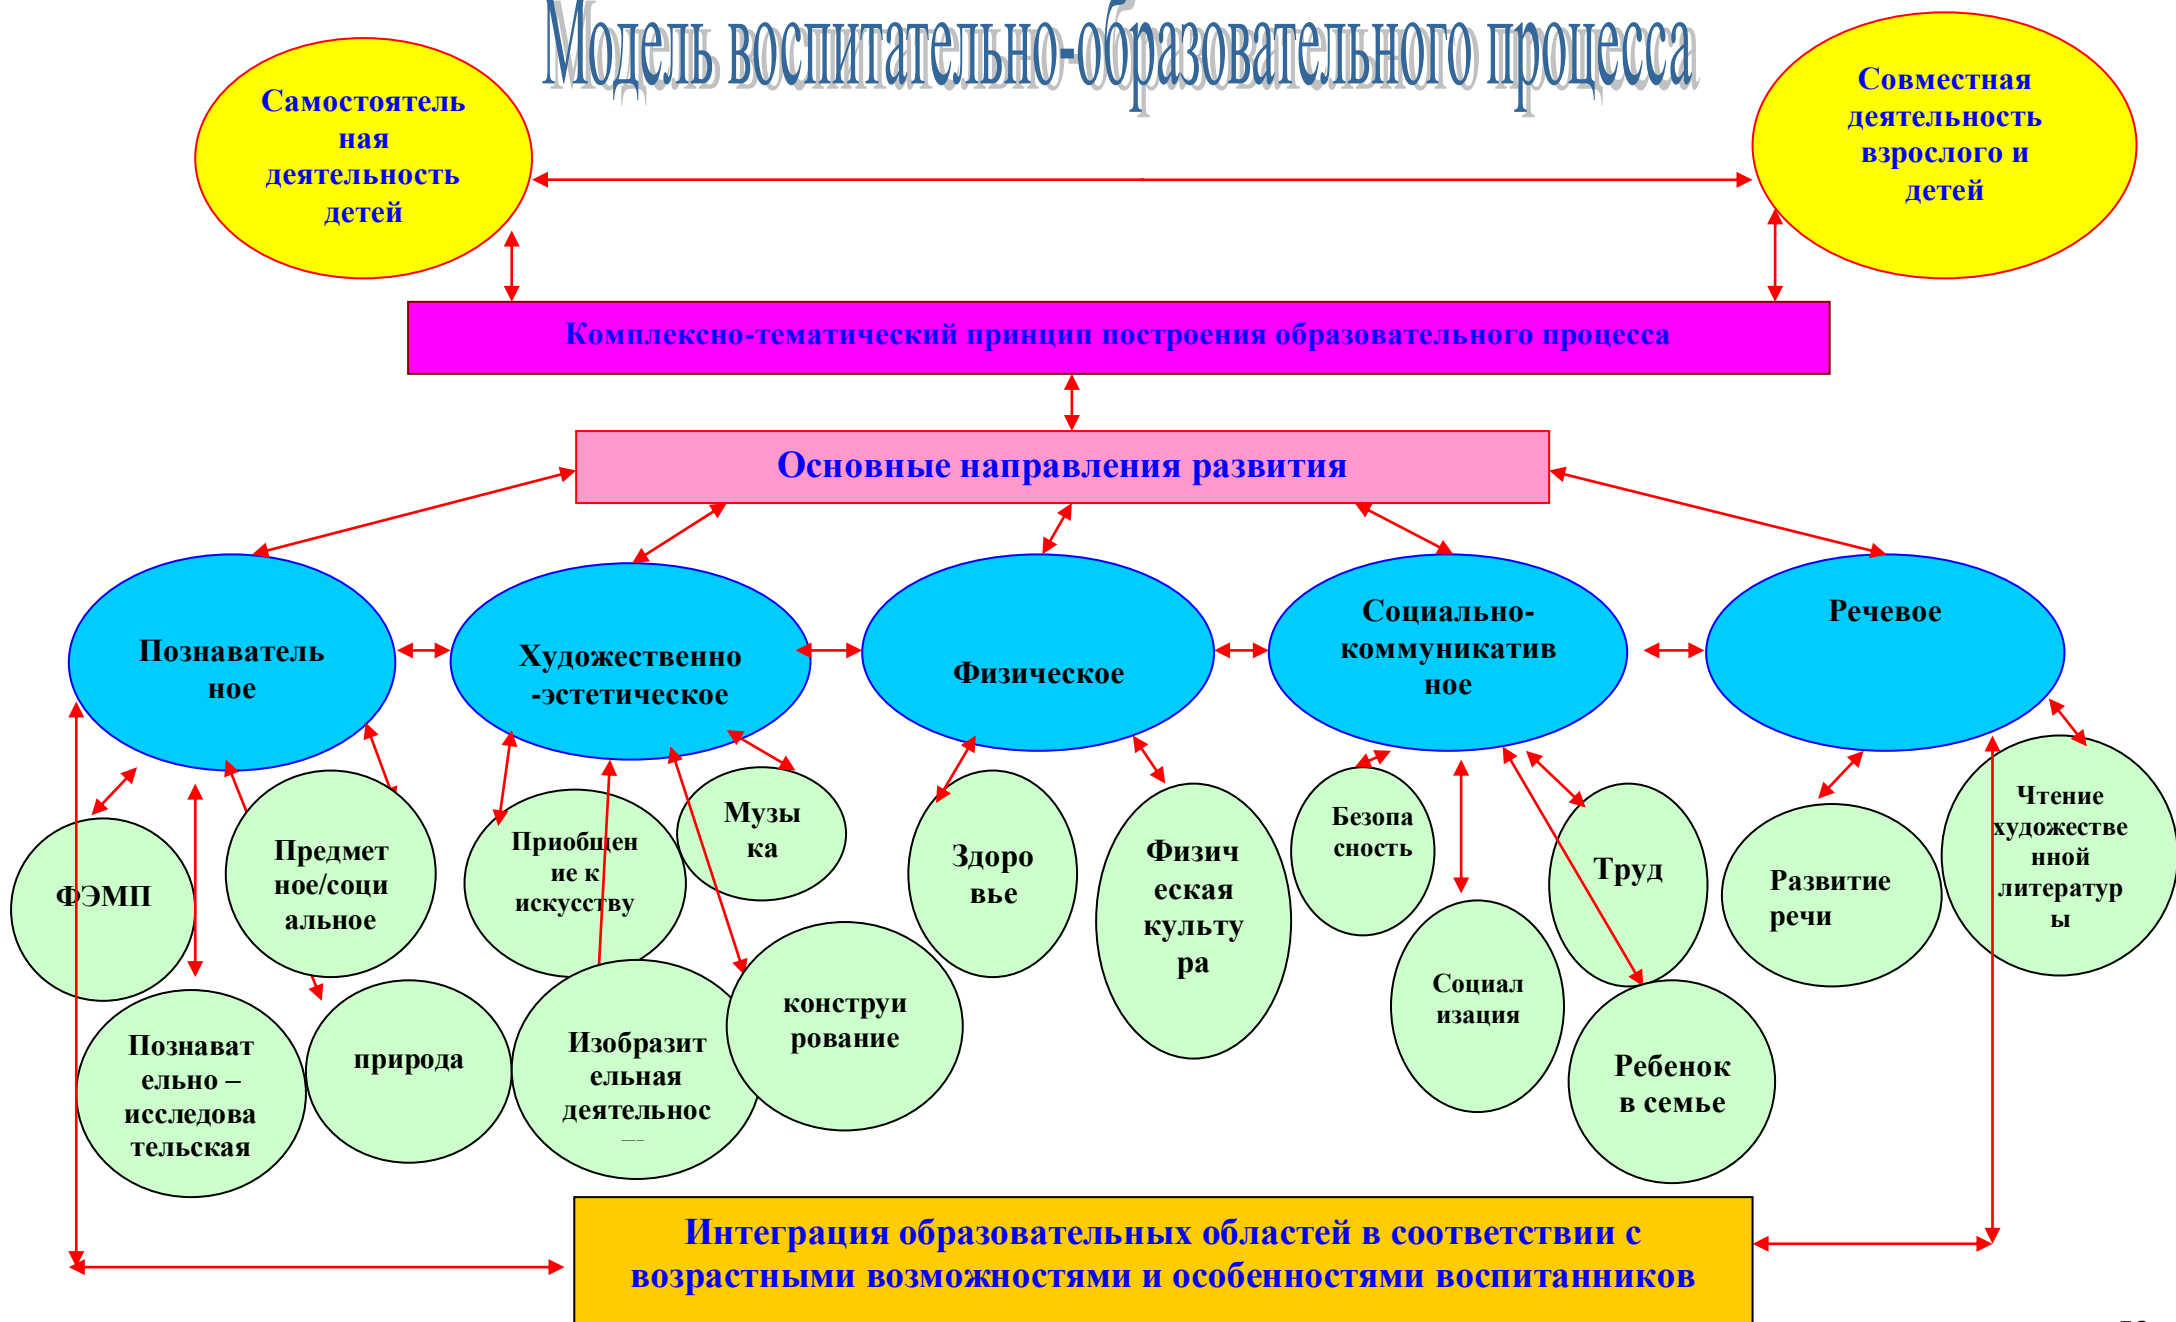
Модель воспитательно-образовательного процесса

Самостоятельная деятельность детей

Совместная деятельность взрослого и детей

Комплексно-тематический принцип построения образовательного процесса

Основные направления развития

Познавательное

Художественно-эстетическое

Физическое

Социально-коммуникативное

Речевое

ФЭМП

Предметное/социальное

Познавательно – исследовательская

природа

Приобщение к искусству

Музыка

Изобразительная деятельнос

конструирование

Здоровье

Физическая культура

Безопасность

Социализация

Труд

Ребенок в семье

Развитие речи

Чтение художественной литературы

Интеграция образовательных областей в соответствии с возрастными возможностями и особенностями воспитанников